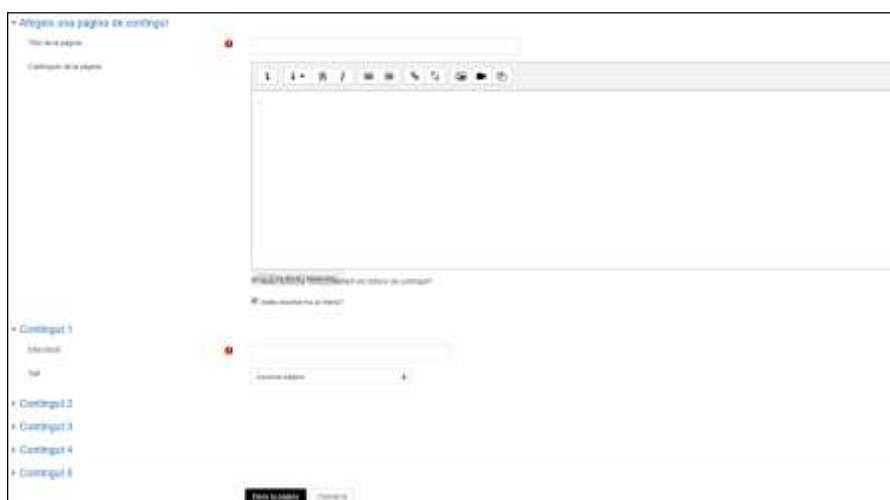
▾ Afegeix una pàgina de contingut

Títol de la pàgina

Contingut de la pàgina

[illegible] els botons de contingut

Mostra en un menú?

▾ Contingut 1

Descripció

Salt

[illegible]

▸ Contingut 2

▸ Contingut 3

▸ Contingut 4

▸ Contingut 5

Desa la pàgina

Cancel·la